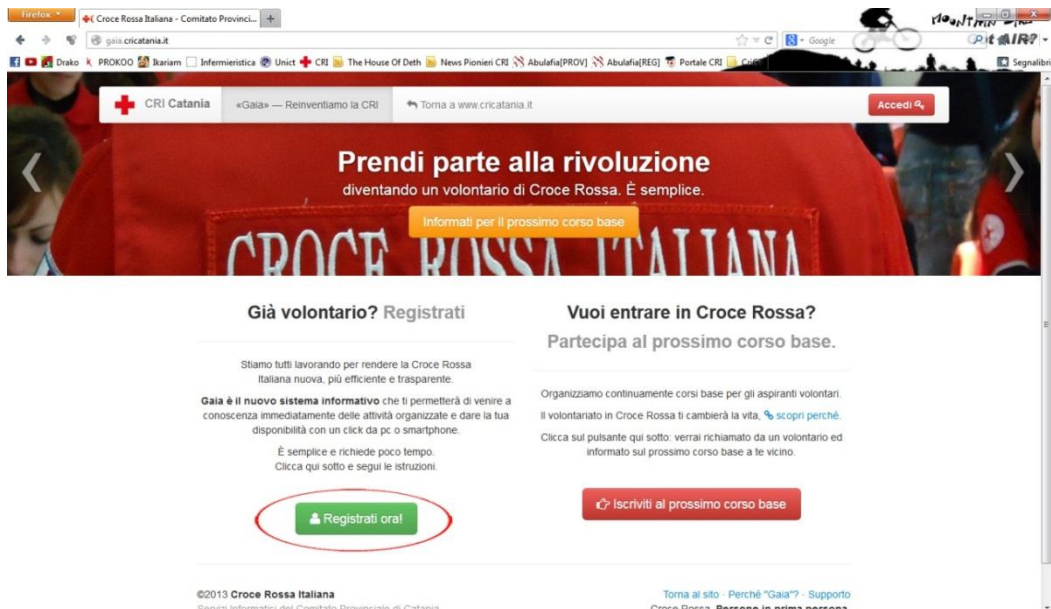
Firefox
Croce Rossa Italiana - Comitato Provinci...
gaia.cricatania.it
Google
Drako PROKOO Ikariam Infermieristica Unict CRI The House Of Deth News Pionieri CRI Abulafia[PROV] Abulafia[REG] Portale CRI
Segnalibri

CRI Catania «Gaia» — Reinventiamo la CRI Torna a www.cricatania.it Accedi

Prendi parte alla rivoluzione
diventando un volontario di Croce Rossa. È semplice.
Informati per il prossimo corso base

CROCE ROSSA ITALIANA

Già volontario? Registrati

Stiamo tutti lavorando per rendere la Croce Rossa Italiana nuova, più efficiente e trasparente.

Gaia è il nuovo sistema informativo che ti permetterà di venire a conoscenza immediatamente delle attività organizzate e dare la tua disponibilità con un click da pc o smartphone.

È semplice e richiede poco tempo.
Clicca qui sotto e segui le istruzioni.

Registrati ora!

Vuoi entrare in Croce Rossa?
Partecipa al prossimo corso base.

Organizziamo continuamente corsi base per gli aspiranti volontari.

Il volontariato in Croce Rossa ti cambierà la vita, scopri perché.

Clicca sul pulsante qui sotto: verrai richiamato da un volontario ed informato sul prossimo corso base a te vicino.

Iscriviti al prossimo corso base

©2013 Croce Rossa Italiana
Servizi Informatici del Comitato Provinciale di Catania

Torna al sito · Perché "Gaia"? · Supporto
Croce Rossa. Persone in prima persona.